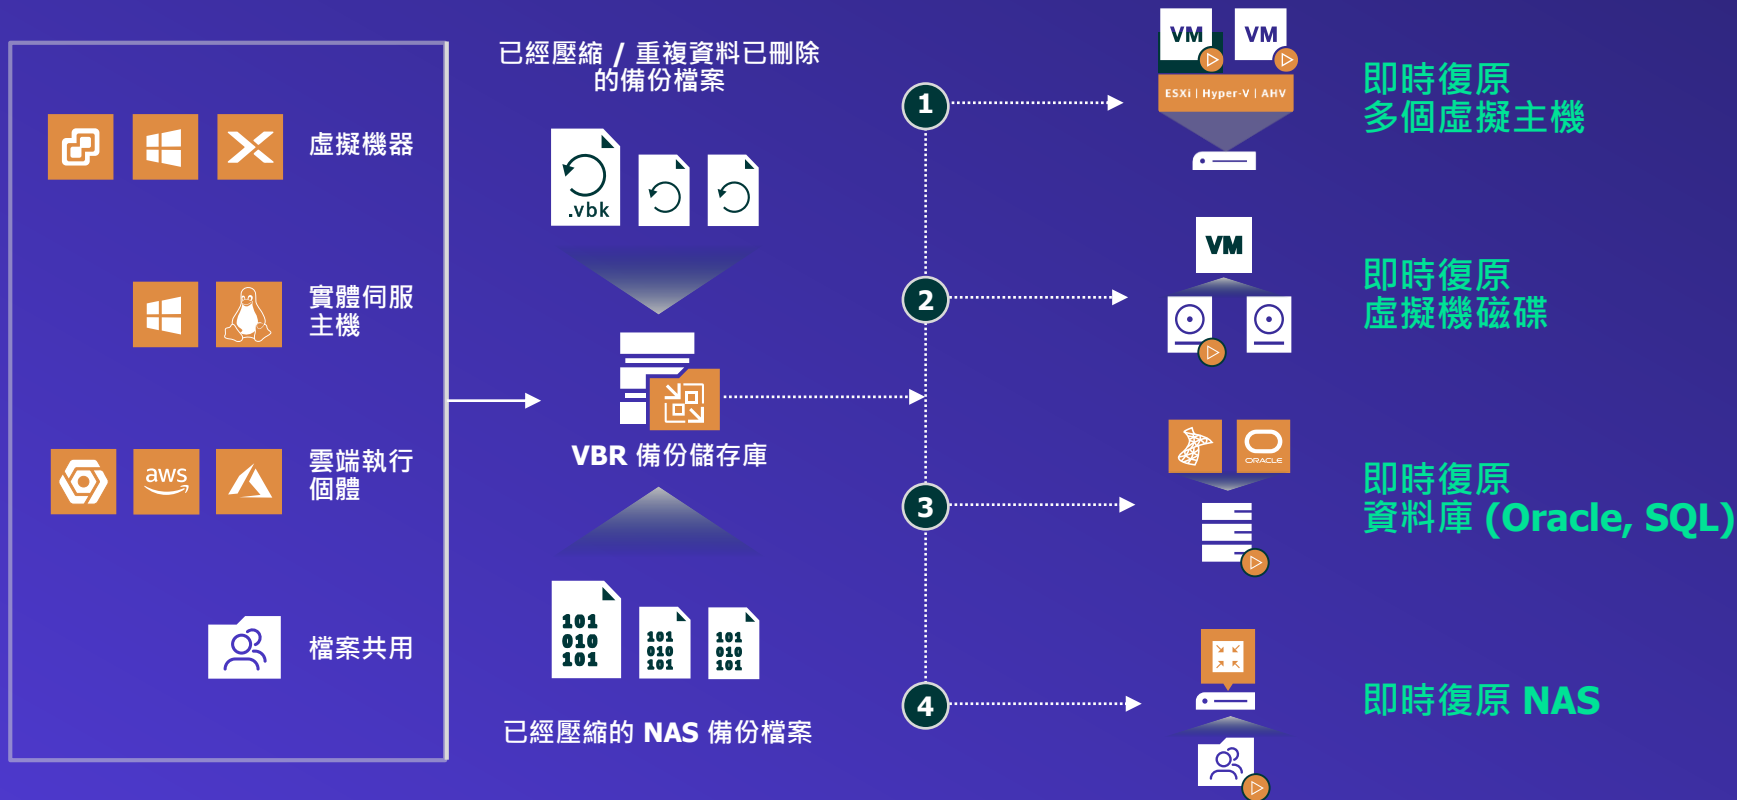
虛擬機器

實體伺服主機

雲端執行個體

aws

檔案共用

已經壓縮 / 重複資料已刪除的備份檔案

.vbk

VBR 備份儲存庫

101
010
101

101
010
101

101
010
101

已經壓縮的 NAS 備份檔案

1

2

3

4

VM

VM

ESXi | Hyper-V | AHV

即時復原多個虛擬主機

VM

即時復原虛擬機磁碟

ORACLE

即時復原資料庫 (Oracle, SQL)

即時復原 NAS